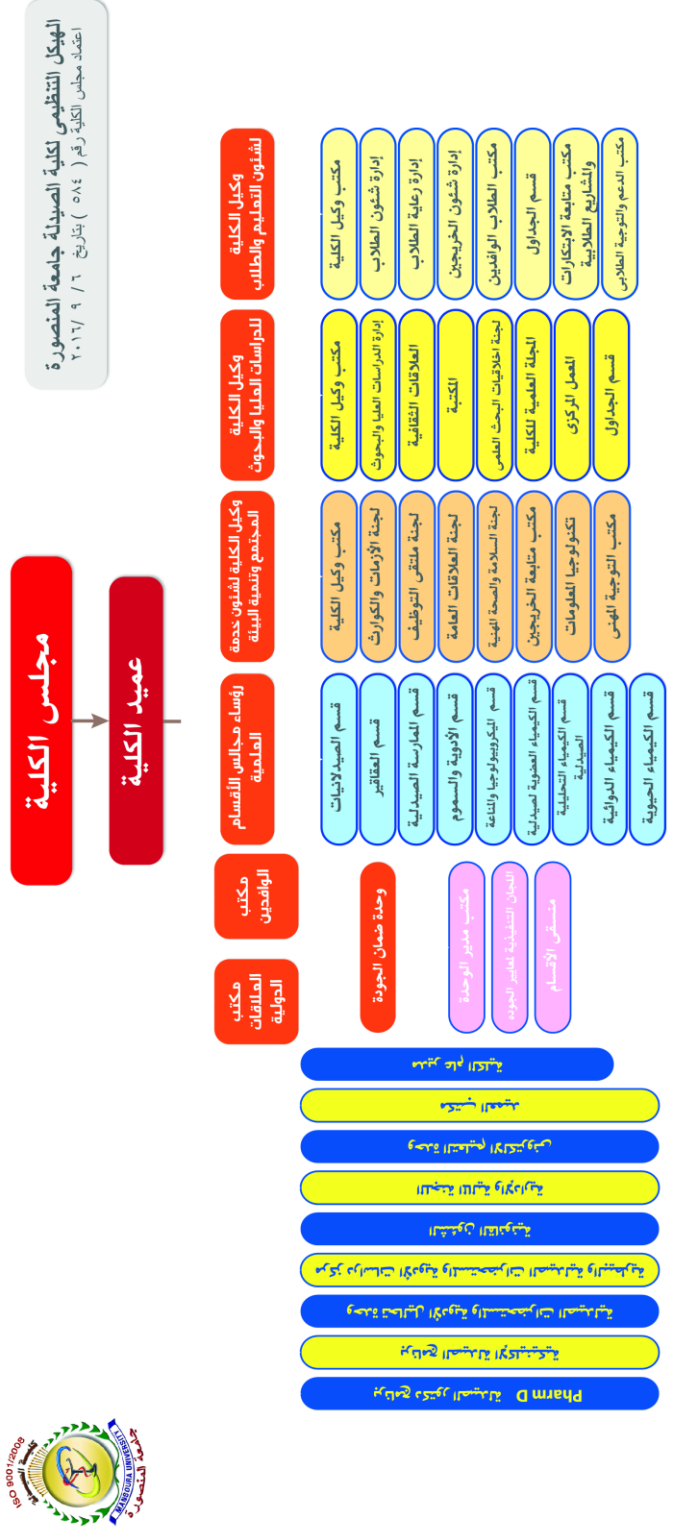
الهيكل التنظيمي لكلية الصيدلة جامعة المنصورة
اعتماد مجلس الكلية رقم ( ٥٨٤ ) بتاريخ ٦ / ٩ / ٢٠١٦

مجلس الكلية

عميد الكلية

وكيل الكلية لشئون التعليم والطلاب

مكتب وكيل الكلية
إدارة شئون الطلاب
إدارة رعاية الطلاب
إدارة شئون الخريجين
مكتب الطلاب الوافدين
قسم الجداول
مكتب متابعة الابتكارات والمشاريع الطلابية
مكتب الدعم والتوجيه الطلابي

وكيل الكلية للدراسات العليا والبحوث

مكتب وكيل الكلية
إدارة الدراسات العليا والبحوث
العلاقات الثقافية
المكتبة
لجنة أخلاقيات البحث العلمي
المجلة العلمية للكلية
المعمل المركزي
قسم الجداول

وكيل الكلية لشئون خدمة المجتمع وتنمية البيئة

مكتب وكيل الكلية
لجنة الأزمات والكوارث
لجنة ملتقى التوظيف
لجنة العلاقات العامة
لجنة السلامة والصحة المهنية
مكتب متابعة الخريجين
تكنولوجيا المعلومات
مكتب التوجيه المهني

رؤساء مجالس الأقسام العلمية

قسم الصيدلانيات
قسم العقاقير
قسم الممارسة الصيدلية
قسم الأدوية والسموم
قسم الميكروبيولوجيا والمناعة
قسم الكيمياء العضوية الصيدلية
قسم الكيمياء التحليلية الصيدلية
قسم الكيمياء الدوائية
قسم الكيمياء الحيوية

مكتب الوافدين

مكتب العلاقات الدولية

وحدة ضمان الجودة

مكتب مدير الوحدة
اللجان التنفيذية لمعايير الجودة
منسقي الأقسام

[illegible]
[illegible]
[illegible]
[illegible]
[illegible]
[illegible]
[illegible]
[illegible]
Pharm D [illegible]

ISO 9001/2008
MANSOURA UNIVERSITY
جامعة المنصورة
كلية الصيدلة